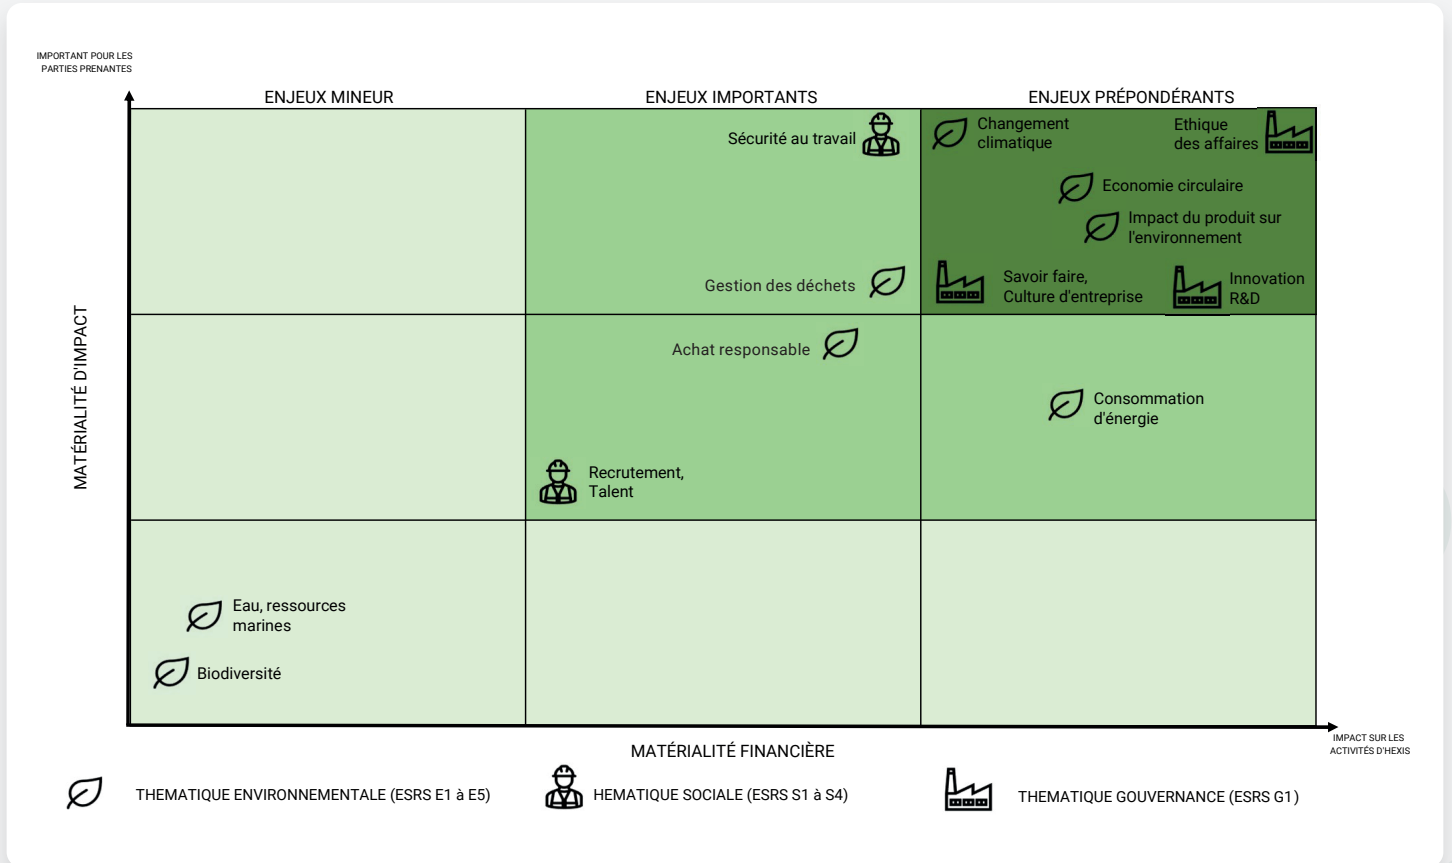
IMPORTANT POUR LES PARTIES PRENANTES

ENJEUX MINEUR

ENJEUX IMPORTANTS

ENJEUX PRÉPONDÉRANTS

Sécurité au travail

Changement climatique

Ethique des affaires

Economie circulaire

Impact du produit sur l'environnement

Gestion des déchets

Savoir faire, Culture d'entreprise

Innovation R&D

Achat responsable

Consommation d'énergie

Recrutement, Talent

MATÉRIALITÉ D'IMPACT

Eau, ressources marines

Biodiversité

MATÉRIALITÉ FINANCIÈRE

IMPACT SUR LES ACTIVITÉS D'HEXIS

THEMATIQUE ENVIRONNEMENTALE (ESRS E1 à E5)

HEMATIQUE SOCIALE (ESRS S1 à S4)

THEMATIQUE GOUVERNANCE (ESRS G1)